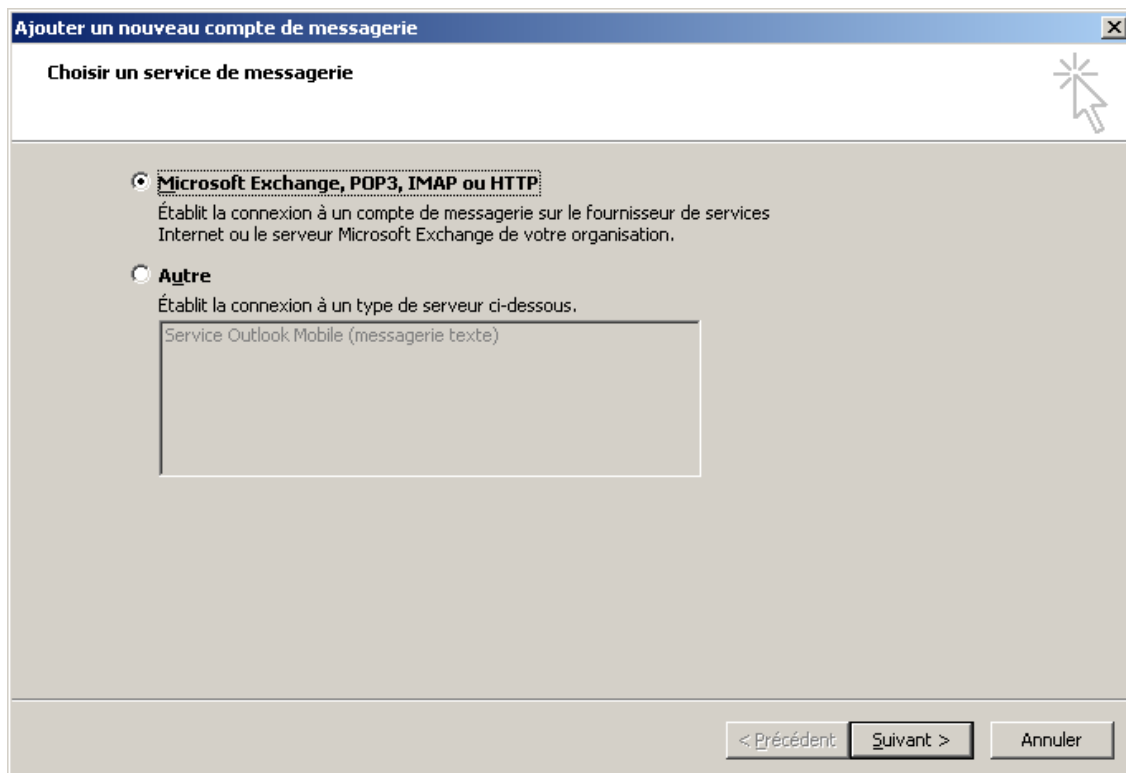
Ajouter un nouveau compte de messagerie

Choisir un service de messagerie

Microsoft Exchange, POP3, IMAP ou HTTP

Établit la connexion à un compte de messagerie sur le fournisseur de services Internet ou le serveur Microsoft Exchange de votre organisation.

Autre

Établit la connexion à un type de serveur ci-dessous.

Service Outlook Mobile (messagerie texte)

< Précédent | Suivant > | Annuler